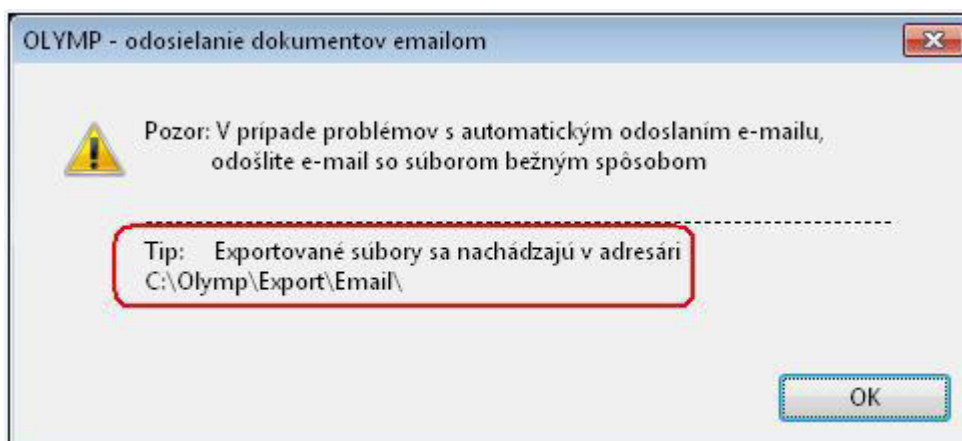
OLYMP - odosielanie dokumentov emailom

Pozor: V prípade problémov s automatickým odoslaním e-mailu, odošlite e-mail so súborom bežným spôsobom

Tip: Exportované súbory sa nachádzajú v adresári C:\Olymp\Export\Email\

OK